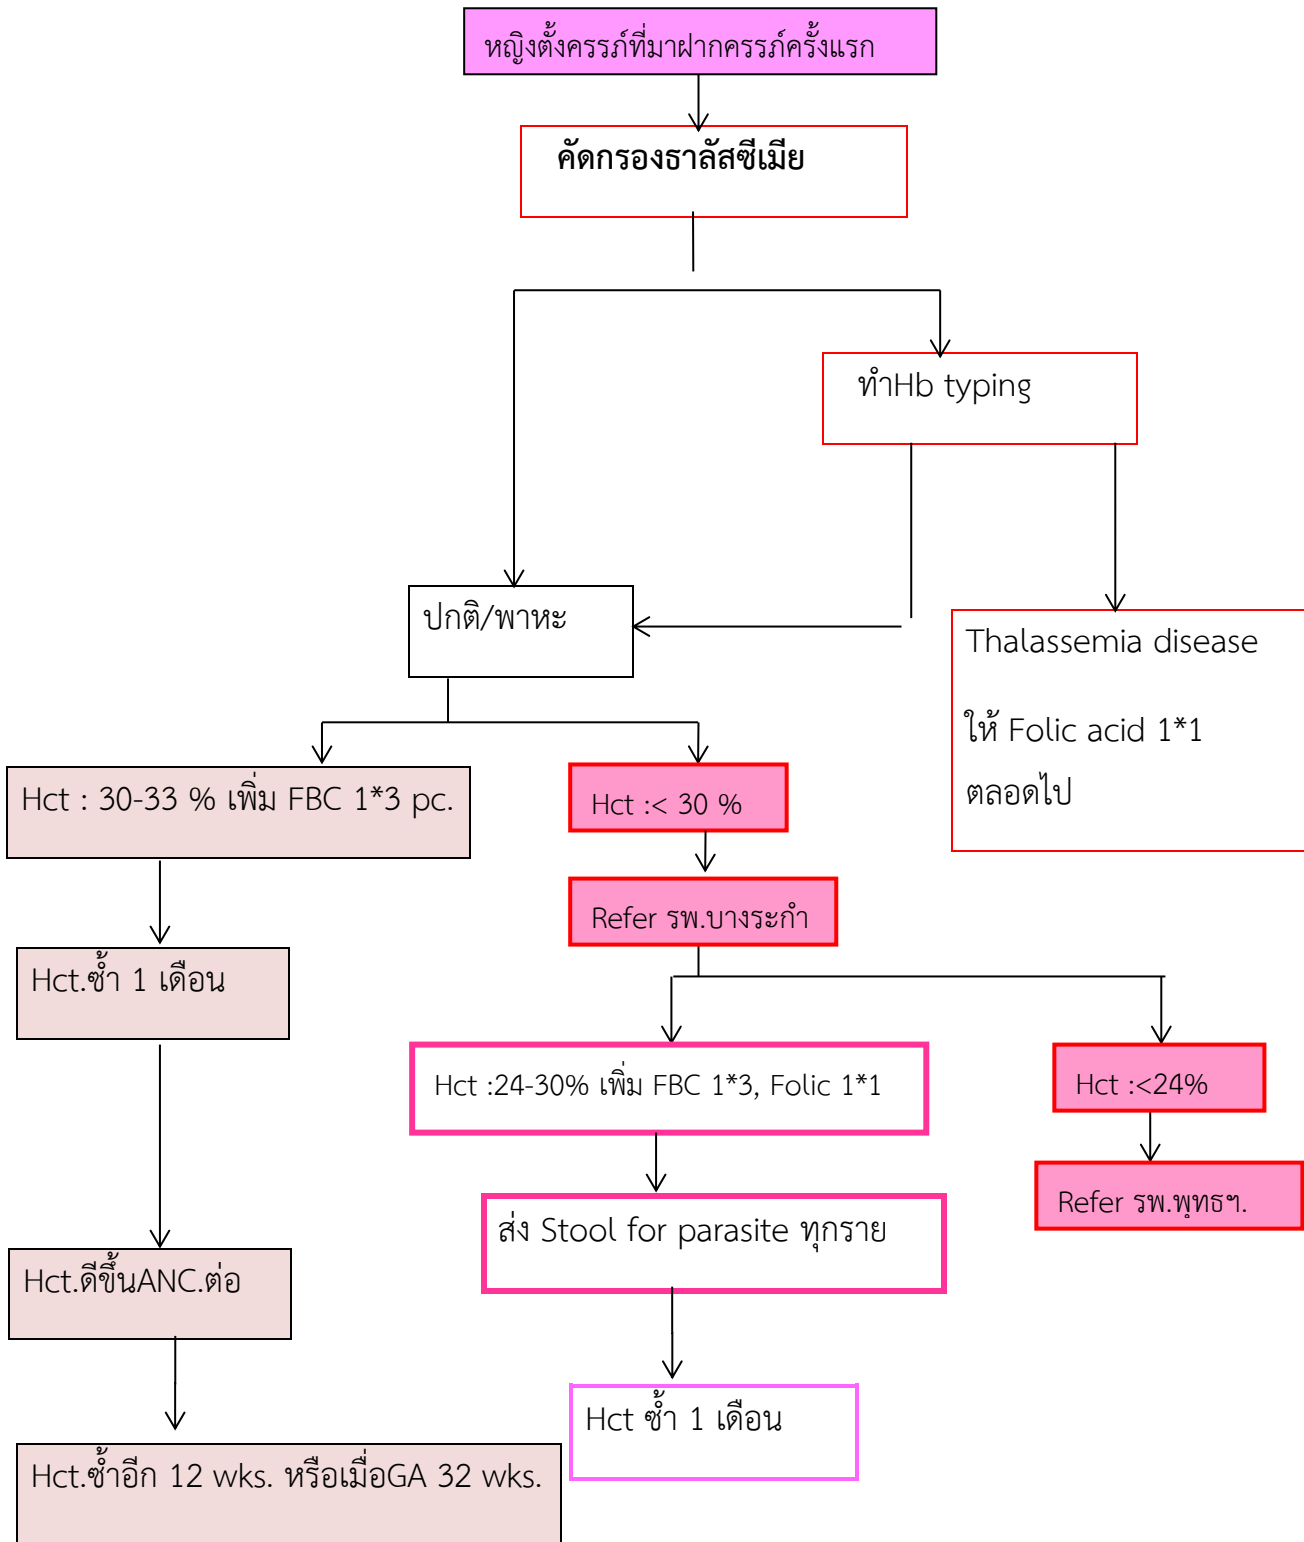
หญิงตั้งครรภ์ที่มาฝากครรภ์ครั้งแรก

คัดกรองธาลัสซีเมีย

ทำHb typing

ปกติ/พาหะ

Thalassemia disease

ให้ Folic acid 1*1

ตลอดไป

Hct : 30-33 % เพิ่ม FBC 1*3 pc.

Hct :< 30 %

Refer รพ.บางระกำ

Hct.ซ้ำ 1 เดือน

Hct :24-30% เพิ่ม FBC 1*3, Folic 1*1

Hct :<24%

Refer รพ.พุทธฯ.

ส่ง Stool for parasite ทุกราย

Hct.ดีขึ้นANC.ต่อ

Hct ซ้ำ 1 เดือน

Hct.ซ้ำอีก 12 wks. หรือเมื่อGA 32 wks.